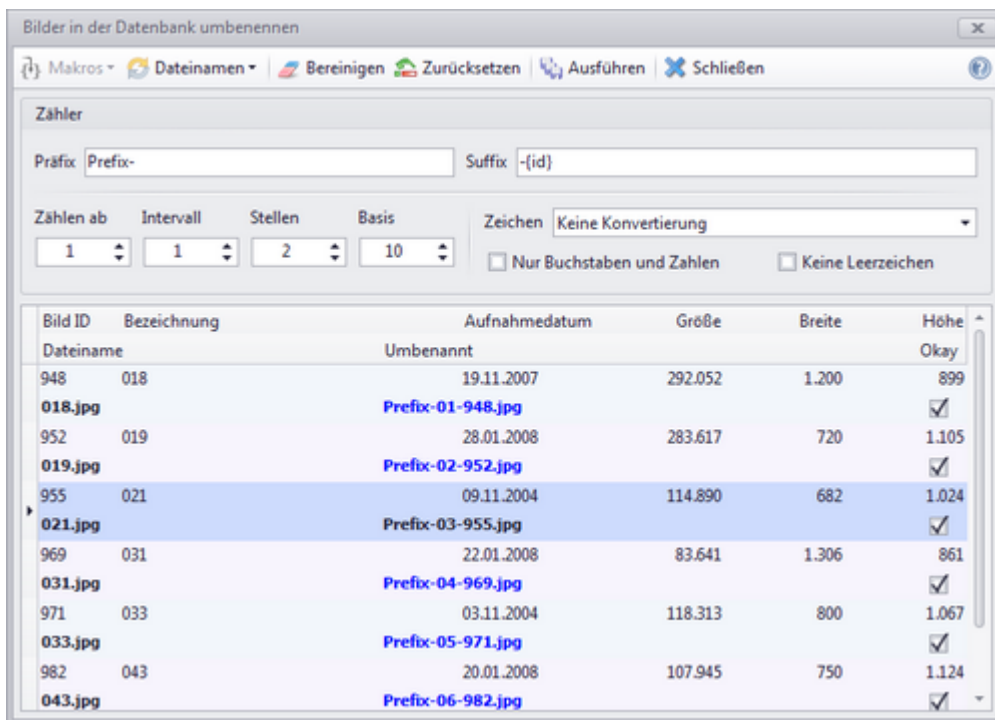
Bilder in der Datenbank umbenennen

Makros ▾ Dateinamen ▾ Bereinigen Zurücksetzen Ausführen Schließen

Zähler

Präfix Prefix-

Suffix -{id}

Zählen ab 1
Intervall 1
Stellen 2
Basis 10

Zeichen Keine Konvertierung

Nur Buchstaben und Zahlen

Keine Leerzeichen

| Bild ID | Bezeichnung | Aufnahmedatum | Größe | Breite | Höhe |
|---|---|---|---|---|---|
| Dateiname | | Umbenannt | | | Okay |
| 948 | 018 | 19.11.2007 | 292.052 | 1.200 | 899 |
| 018.jpg | | Prefix-01-948.jpg | | | ☑ |
| 952 | 019 | 28.01.2008 | 283.617 | 720 | 1.105 |
| 019.jpg | | Prefix-02-952.jpg | | | ☑ |
| 955 | 021 | 09.11.2004 | 114.890 | 682 | 1.024 |
| 021.jpg | | Prefix-03-955.jpg | | | ☑ |
| 969 | 031 | 22.01.2008 | 83.641 | 1.306 | 861 |
| 031.jpg | | Prefix-04-969.jpg | | | ☑ |
| 971 | 033 | 03.11.2004 | 118.313 | 800 | 1.067 |
| 033.jpg | | Prefix-05-971.jpg | | | ☑ |
| 982 | 043 | 20.01.2008 | 107.945 | 750 | 1.124 |
| 043.jpg | | Prefix-06-982.jpg | | | ☑ |